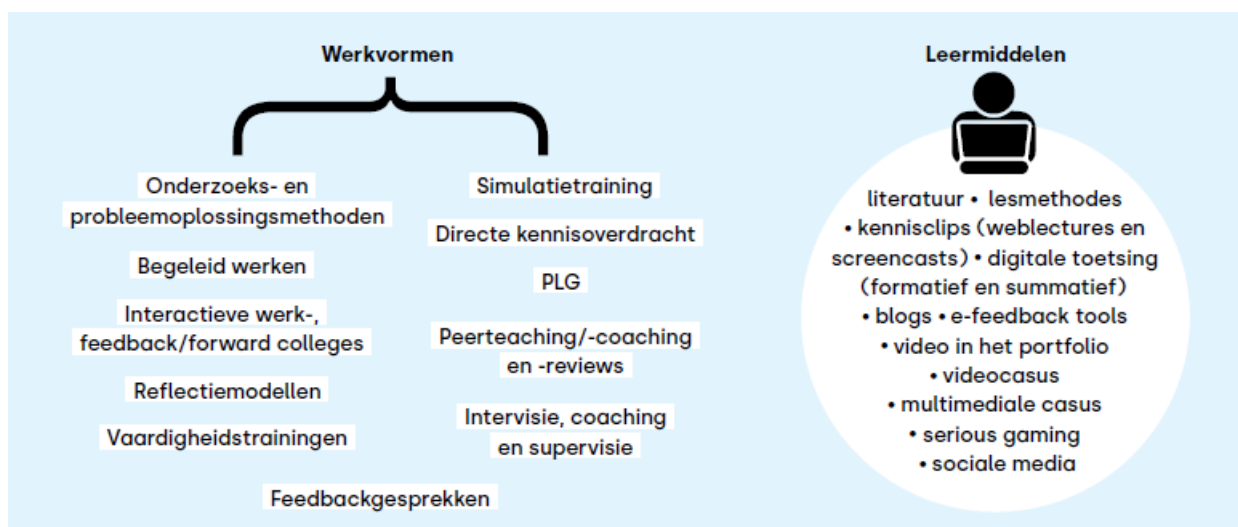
Werkvormen

Onderzoeks- en probleemoplossingsmethoden

Begeleid werken

Interactieve werk-, feedback/forward colleges

Reflectiemodellen

Vaardigheidstrainingen

Simulatietraining

Directe kennisoverdracht

PLG

Peerteaching/-coaching en -reviews

Intervisie, coaching en supervisie

Feedbackgesprekken

Leermiddelen

literatuur • lesmethodes • kennisclips (weblectures en screencasts) • digitale toetsing (formatief en summatief) • blogs • e-feedback tools • video in het portfolio • videocasus • multimediale casus • serious gaming • sociale media